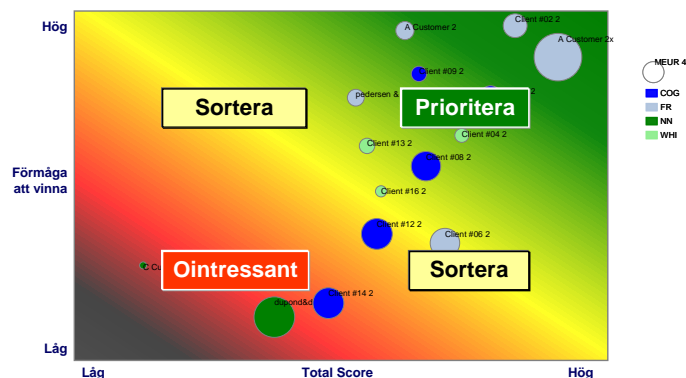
Hög

Förmåga att vinna

Låg

Låg

Total Score

Hög

Sortera

Prioritera

Ointressant

Sortera

A Customer 2

Client #02 2

A Customer 2x

Client #09 2

pedersen &

2

Client #04 2

Client #13 2

Client #08 2

Client #16 2

Client #12 2

Client #06 2

C Cu

dupond&d

Client #14 2

MEUR 4

COG

FR

NN

WHI